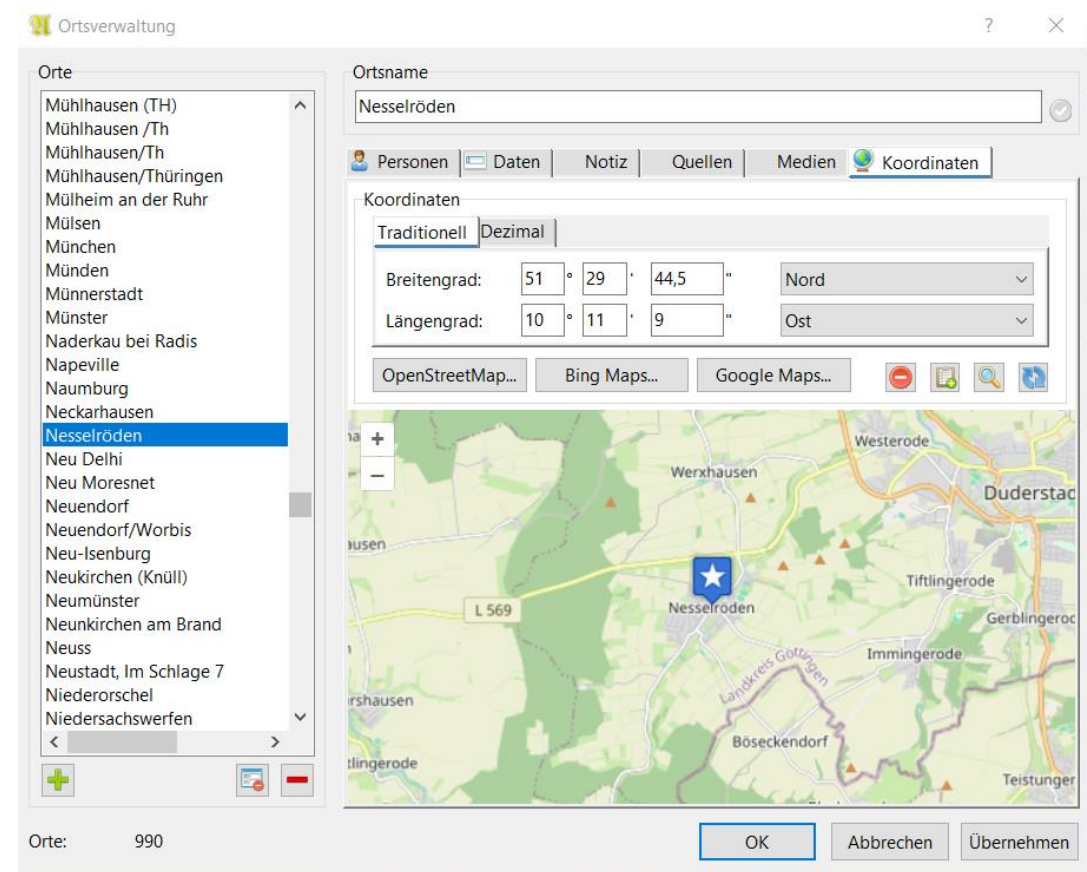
Ortsverwaltung

?

Orte

Mühlhausen (TH)
Mühlhausen /Th
Mühlhausen/Th
Mühlhausen/Thüringen
Mülheim an der Ruhr
Mülsen
München
Münden
Münnerstadt
Münster
Naderkau bei Radis
Napeville
Naumburg
Neckarhausen
Nesselröden
Neu Delhi
Neu Moresnet
Neuendorf
Neuendorf/Worbis
Neu-Isenburg
Neukirchen (Knüll)
Neumünster
Neunkirchen am Brand
Neuss
Neustadt, Im Schlage 7
Niederorschel
Niedersachswerfen

Orte: 990

Ortsname

Nesselröden

Personen | Daten | Notiz | Quellen | Medien | Koordinaten

Koordinaten

Traditionell | Dezimal

Breitengrad: 51 ° 29 ' 44,5 " Nord

Längengrad: 10 ° 11 ' 9 " Ost

OpenStreetMap... Bing Maps... Google Maps...

+
−

Westerode
Werxhausen
Duderstad
ausen
Tiftlingerode
L 569
Nesselröden
Gerblingeroc
Immingerode
Landkreis Göttingen
rshausen
Böseckendorf
tlingerode
Teistunger

OK Abbrechen Übernehmen